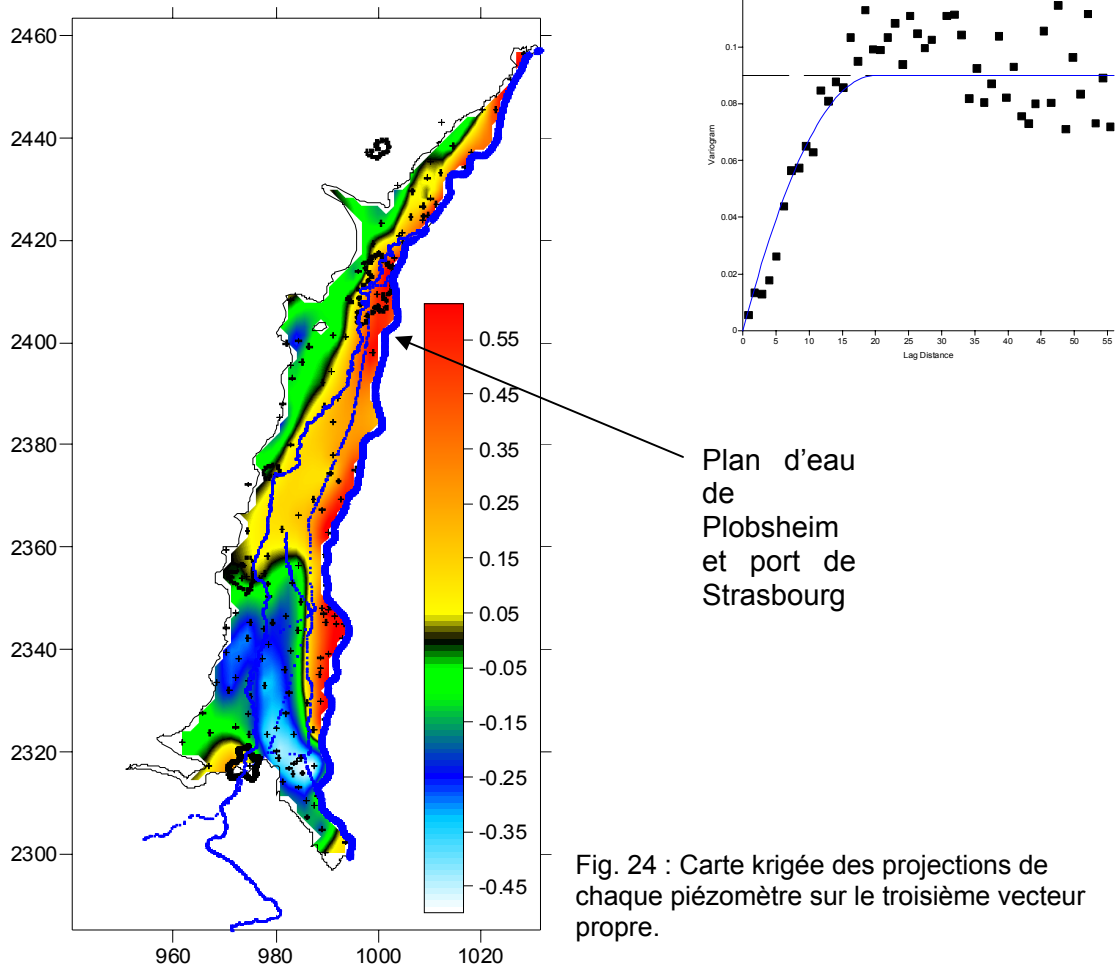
2460
2440
2420
2400
2380
2360
2340
2320
2300
960
980
1000
1020

0.55
0.45
0.35
0.25
0.15
0.05
-0.05
-0.15
-0.25
-0.35
-0.45

0.1
0.08
0.06
0.04
0.02
0
Variogram
0 5 10 15 20 25 30 35 40 45 50 55
Lag Distance

Plan d'eau de Plobsheim et port de Strasbourg

Fig. 24 : Carte krigée des projections de chaque piézomètre sur le troisième vecteur propre.